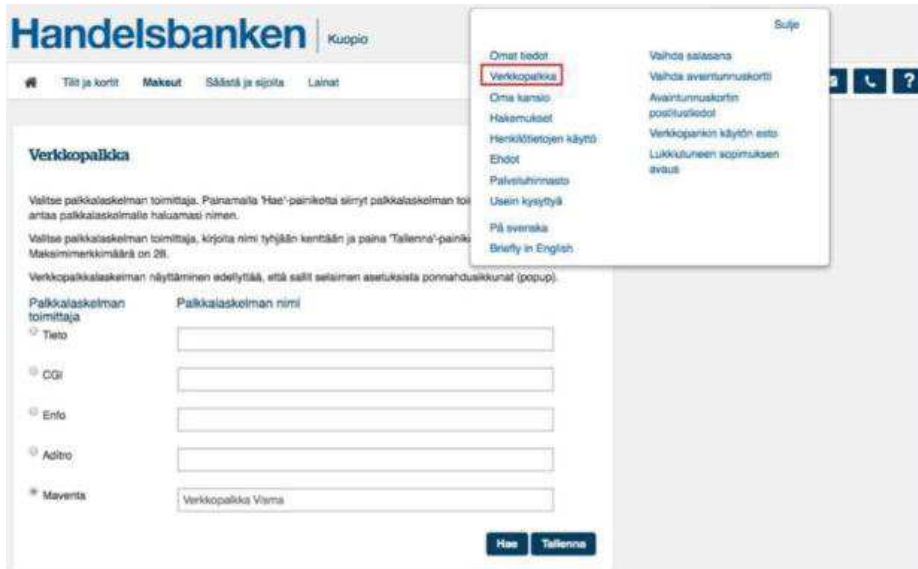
Handelsbanken | Kuopio

Tilit ja kortit Maksut Säästä ja sijoita Lainat

Sulje

Omat tiedot
Verkkopalkka
Oma kansio
Hakemukset
Henkilötietojen käyttö
Ehdot
Palveluhinnasto
Usein kysyttyä
På svenska
Briefly in English

Vaihda salasana
Vaihda avaintunnuskortti
Avaintunnuskortin postitustiedot
Verkkopankin käytön esto
Lukkiutuneen sopimuksen avaus

Verkkopalkka

Valitse palkkalaskelman toimittaja. Painamalla 'Hae'-painikkeelta siirryt palkkalaskelman toi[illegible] antaa palkkalaskelmalle haluamasi nimen.

Valitse palkkalaskelman toimittaja, kirjoita nimi tyhjään kenttään ja paina 'Tallenna'-painik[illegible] Maksimimerkkimäärä on 28.

Verkkopalkkalaskelman näyttäminen edellyttää, että sallit selaimen asetuksista ponnahdusikkunat (popup).

| Palkkalaskelman toimittaja | Palkkalaskelman nimi |
|---|---|
| Tieto | |
| CGI | |
| Enfo | |
| Aditro | |
| Maventa | Verkkopalkka Visma |

Hae Tallenna